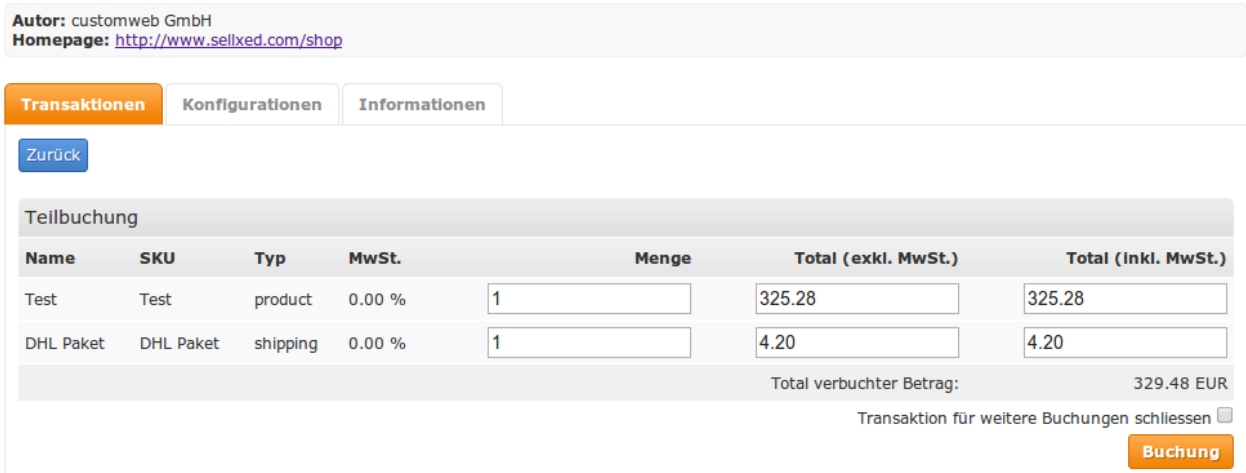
**Autor:** customweb GmbH
**Homepage:** http://www.sellxed.com/shop

Transaktionen | Konfigurationen | Informationen

Zurück

Teilbuchung

| Name | SKU | Typ | MwSt. | Menge | Total (exkl. MwSt.) | Total (inkl. MwSt.) |
|---|---|---|---|---|---|---|
| Test | Test | product | 0.00 % | 1 | 325.28 | 325.28 |
| DHL Paket | DHL Paket | shipping | 0.00 % | 1 | 4.20 | 4.20 |
| | | | | | Total verbuchter Betrag: | 329.48 EUR |

Transaktion für weitere Buchungen schliessen

Buchung